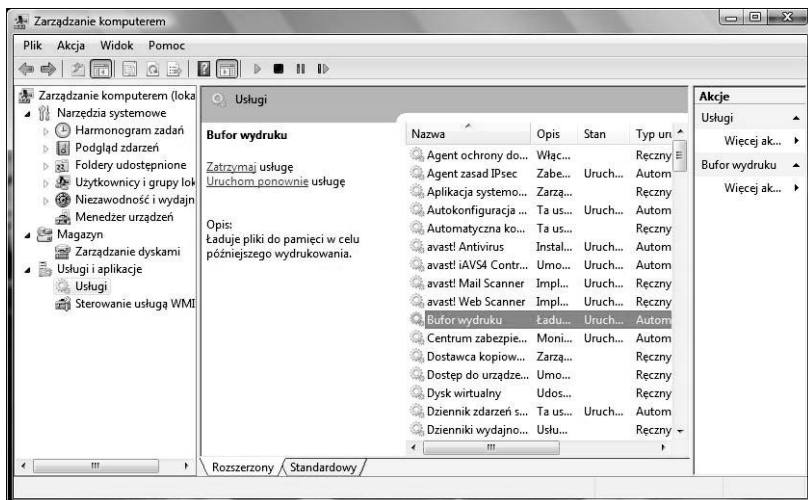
Zarządzanie komputerem

Plik Akcja Widok Pomoc

Zarządzanie komputerem (loka
Narzędzia systemowe
Harmonogram zadań
Podgląd zdarzeń
Foldery udostępnione
Użytkownicy i grupy lok
Niezawodność i wydajn
Menedżer urządzeń
Magazyn
Zarządzanie dyskami
Usługi i aplikacje
Usługi
Sterowanie usługą WMI

Usługi

Bufor wydruku

Zatrzymaj usługę
Uruchom ponownie usługę

Opis:
Ładuje pliki do pamięci w celu późniejszego wydrukowania.

| Nazwa | Opis | Stan | Typ uru |
|---|---|---|---|
| Agent ochrony do... | Włąc... | | Ręczny |
| Agent zasad IPsec | Zabe... | Uruch... | Autom |
| Aplikacja systemo... | Zarzą... | | Ręczny |
| Autokonfiguracja ... | Ta us... | Uruch... | Autom |
| Automatyczna ko... | Ta us... | | Ręczny |
| avast! Antivirus | Instal... | Uruch... | Autom |
| avast! iAVS4 Contr... | Umo... | Uruch... | Autom |
| avast! Mail Scanner | Impl... | Uruch... | Ręczny |
| avast! Web Scanner | Impl... | Uruch... | Ręczny |
| Bufor wydruku | Ładu... | Uruch... | Autom |
| Centrum zabezpie... | Moni... | Uruch... | Autom |
| Dostawca kopiow... | Zarzą... | | Ręczny |
| Dostęp do urządze... | Umo... | | Ręczny |
| Dysk wirtualny | Udos... | | Ręczny |
| Dziennik zdarzeń s... | Ta us... | Uruch... | Autom |
| Dzienniki wydajno... | Usłu... | | Ręczny |

Rozszerzony Standardowy

Akcje
Usługi
Więcej ak...
Bufor wydruku
Więcej ak...